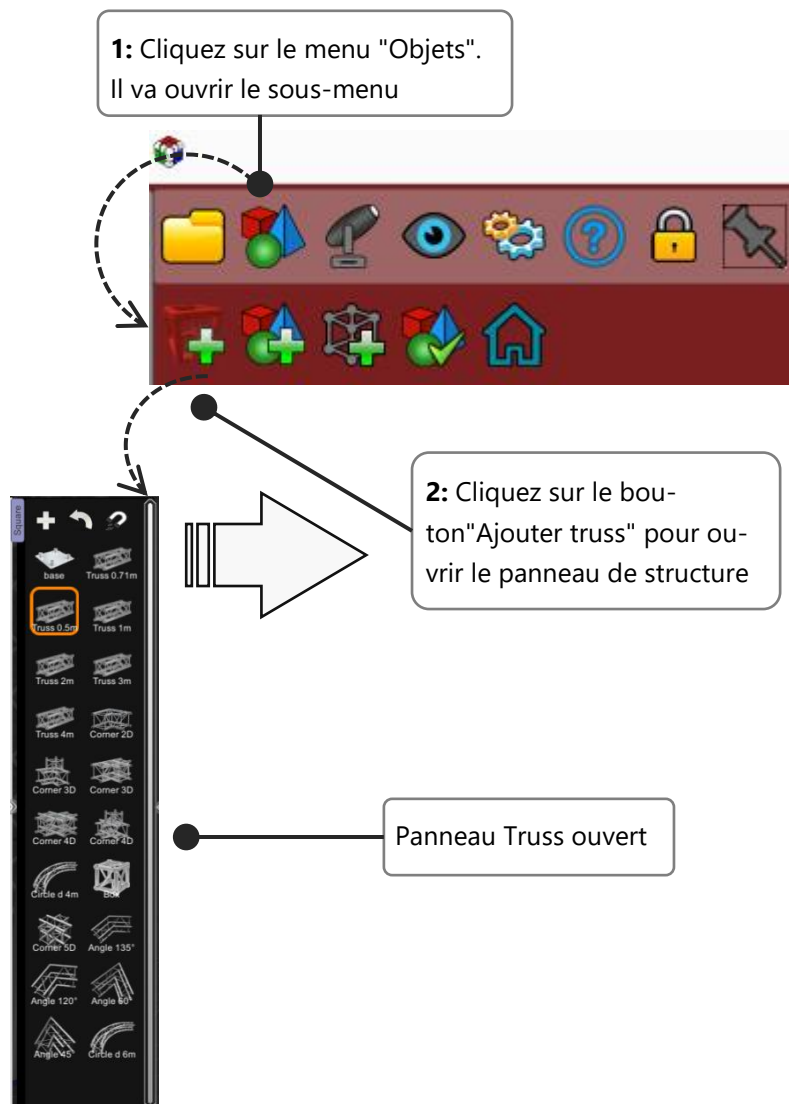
**1:** Cliquez sur le menu "Objets". Il va ouvrir le sous-menu

**2:** Cliquez sur le bouton"Ajouter truss" pour ouvrir le panneau de structure

Square

base
Truss 0.71m
Truss 0.5m
Truss 1m
Truss 2m
Truss 3m
Truss 4m
Corner 2D
Corner 3D
Corner 3D
Corner 4D
Corner 4D
Circle d 4m
Box
Corner 5D
Angle 135°
Angle 120°
Angle 60°
Angle 45°
Circle d 6m

Panneau Truss ouvert